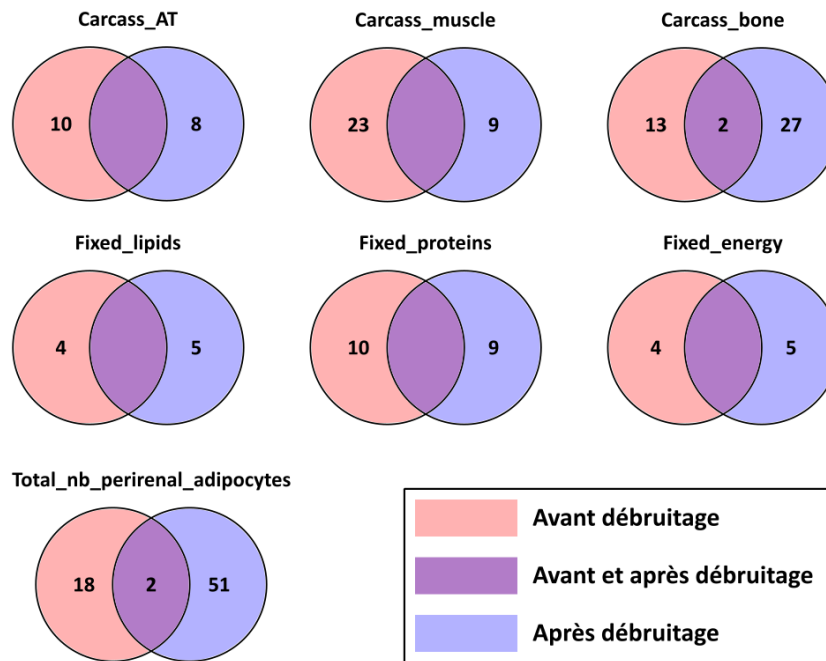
Carcass_AT

10 8

Carcass_muscle

23 9

Carcass_bone

13 2 27

Fixed_lipids

4 5

Fixed_proteins

10 9

Fixed_energy

4 5

Total_nb_perirenal_adipocytes

18 2 51

Avant débruitage

Avant et après débruitage

Après débruitage